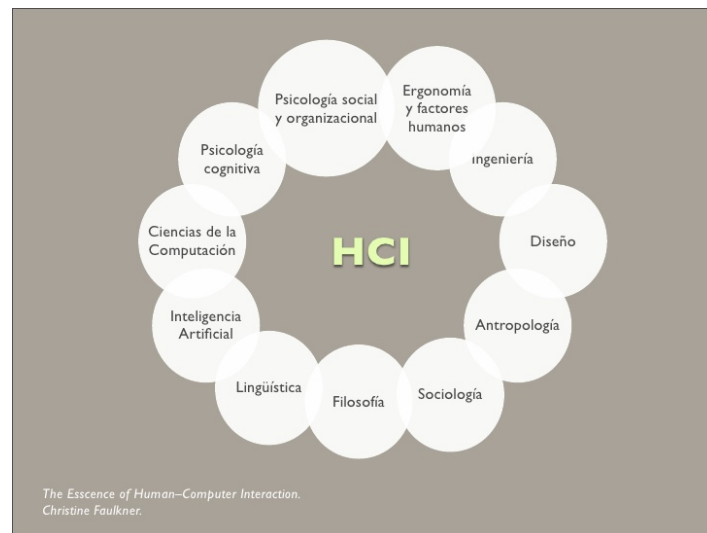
HCI

Psicología social y organizacional

Ergonomía y factores humanos

Ingeniería

Diseño

Antropología

Sociología

Filosofía

Lingüística

Inteligencia Artificial

Ciencias de la Computación

Psicología cognitiva

The Esscence of Human–Computer Interaction. Christine Faulkner.